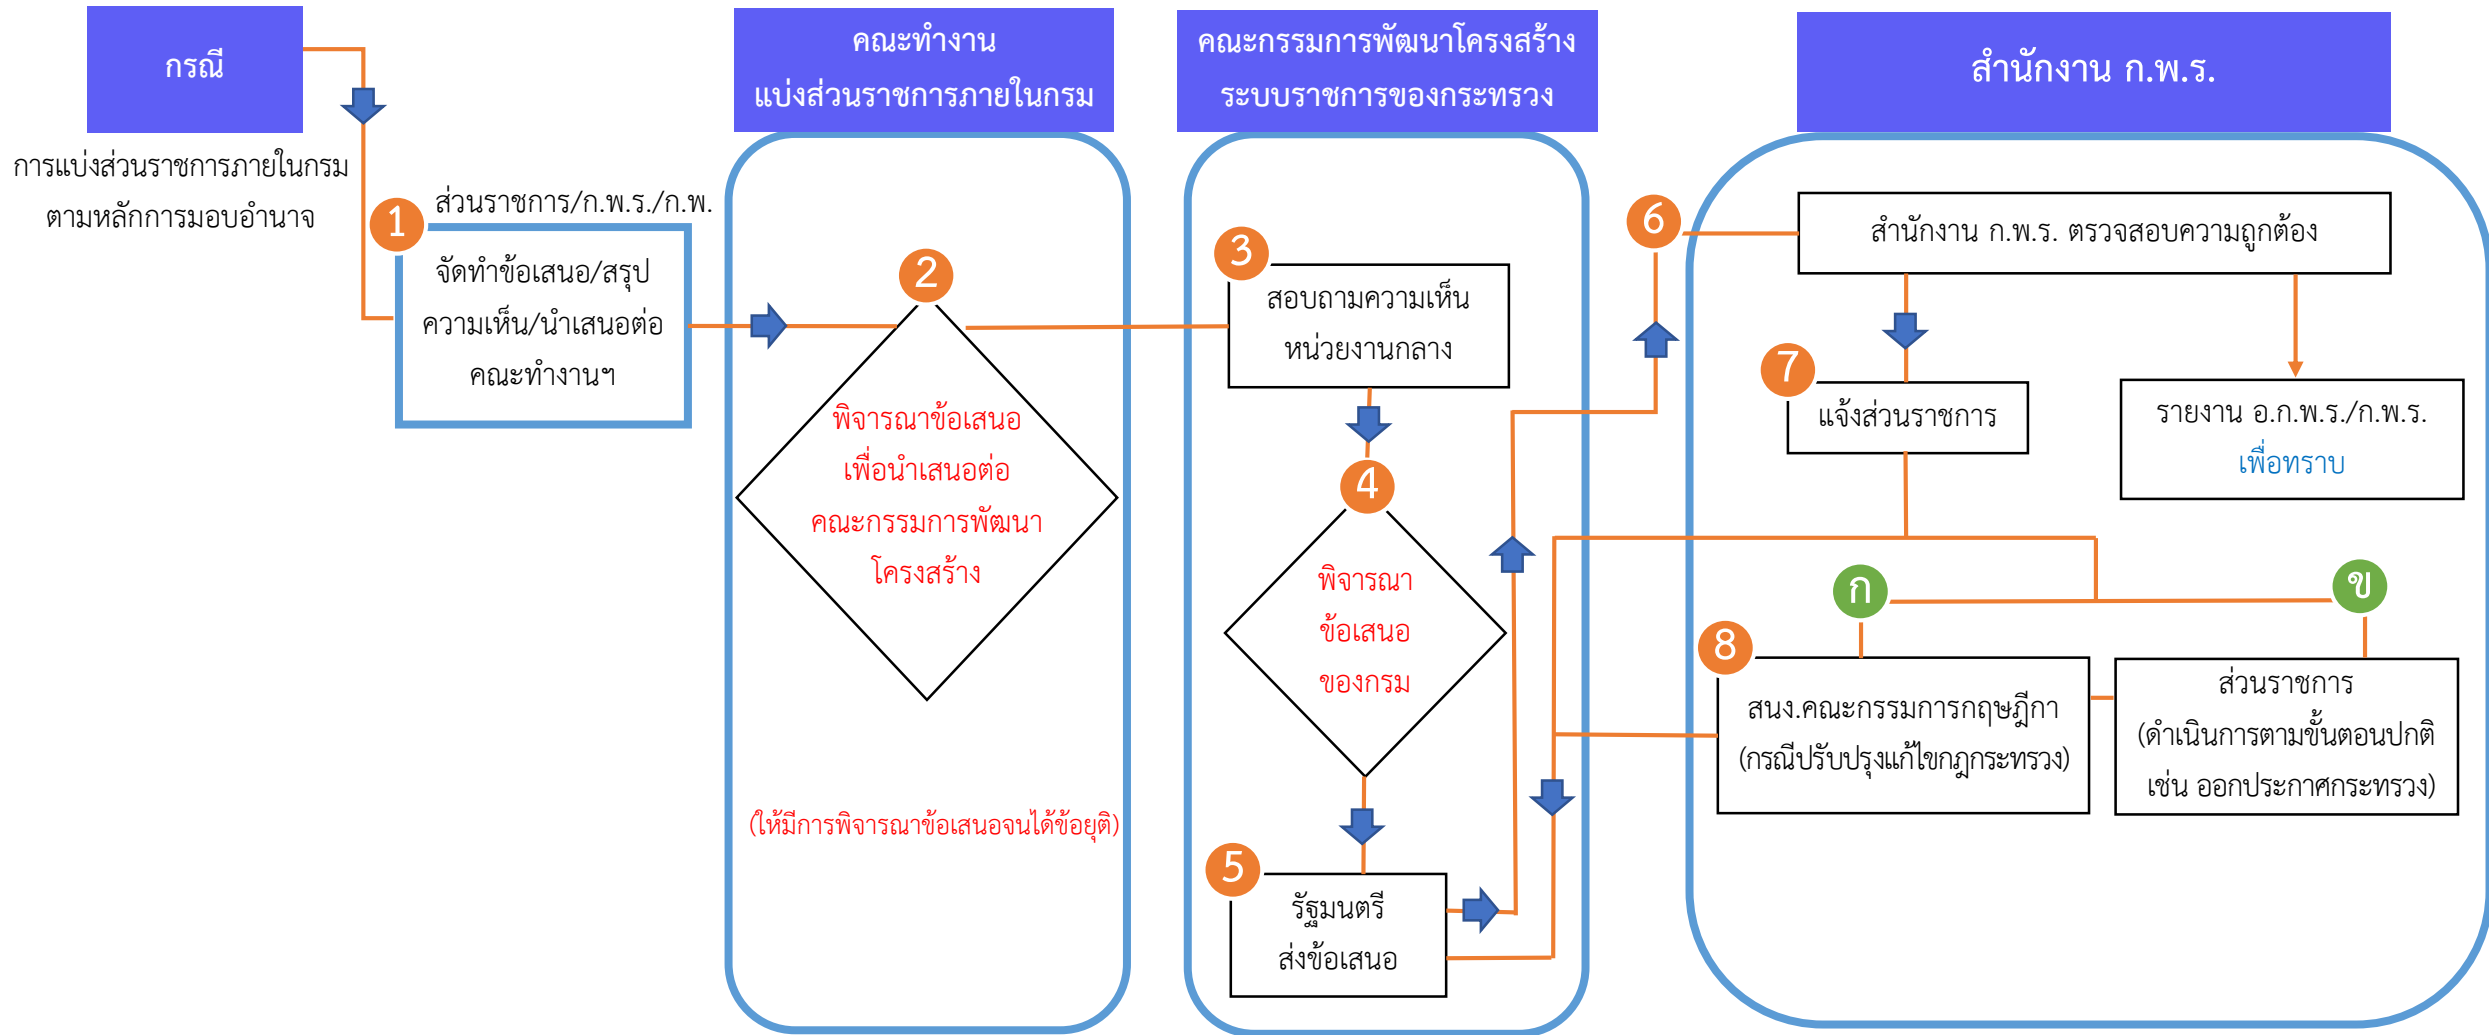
กรณี

การแบ่งส่วนราชการภายในกรม ตามหลักการมอบอำนาจ

คณะทำงาน แบ่งส่วนราชการภายในกรม

คณะกรรมการพัฒนาโครงสร้าง ระบบราชการของกระทรวง

สำนักงาน ก.พ.ร.

1

ส่วนราชการ/ก.พ.ร./ก.พ.

จัดทำข้อเสนอ/สรุป ความเห็น/นำเสนอต่อ คณะทำงานฯ

2

พิจารณาข้อเสนอ เพื่อนำเสนอต่อ คณะกรรมการพัฒนา โครงสร้าง

(ให้มีการพิจารณาข้อเสนอจนได้ข้อยุติ)

3

สอบถามความเห็น หน่วยงานกลาง

4

พิจารณา ข้อเสนอ ของกรม

5

รัฐมนตรี ส่งข้อเสนอ

6

สำนักงาน ก.พ.ร. ตรวจสอบความถูกต้อง

7

แจ้งส่วนราชการ

รายงาน อ.ก.พ.ร./ก.พ.ร. เพื่อทราบ

ก

ข

8

สนง.คณะกรรมการกฤษฎีกา (กรณีปรับปรุงแก้ไขกฎกระทรวง)

ส่วนราชการ (ดำเนินการตามขั้นตอนปกติ เช่น ออกประกาศกระทรวง)